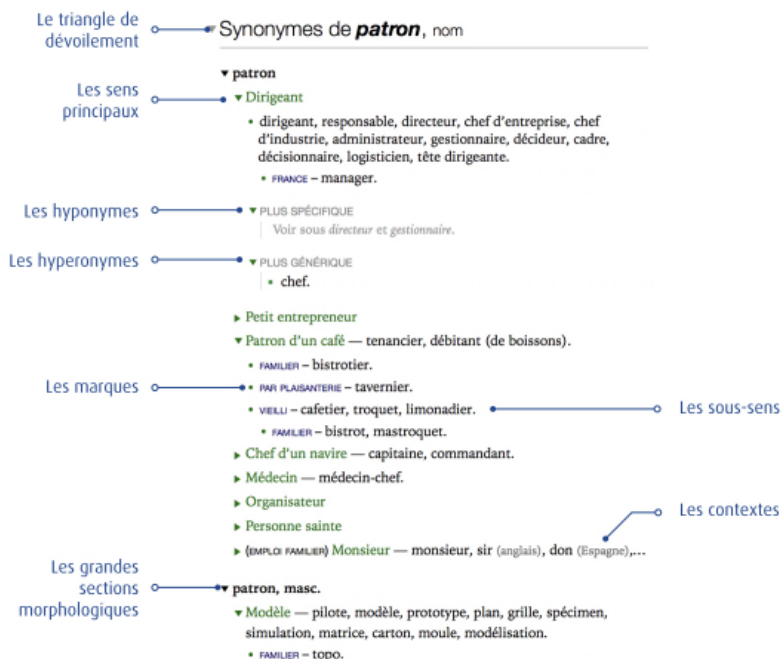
Le triangle de dévoilement

Synonymes de ***patron***, nom

Les sens principaux

▾ patron

▾ Dirigeant

• dirigeant, responsable, directeur, chef d'entreprise, chef d'industrie, administrateur, gestionnaire, décideur, cadre, décisionnaire, logisticien, tête dirigeante.

• FRANCE – manager.

Les hyponymes

▾ PLUS SPÉCIFIQUE

Voir sous *directeur* et *gestionnaire*.

Les hyperonymes

▾ PLUS GÉNÉRIQUE

• chef.

▸ Petit entrepreneur

▾ Patron d'un café — tenancier, débitant (de boissons).

• FAMILIER – bistrotier.

Les marques

• PAR PLAISANTERIE – tavernier.

• VIEILLI – cafetier, troquet, limonadier.

Les sous-sens

• FAMILIER – bistrot, mastroquet.

▸ Chef d'un navire — capitaine, commandant.

▸ Médecin — médecin-chef.

▸ Organisateur

Les contextes

▸ Personne sainte

▸ (EMPLOI FAMILIER) Monsieur — monsieur, sir (anglais), don (Espagne),...

Les grandes sections morphologiques

▾ patron, masc.

▾ Modèle — pilote, modèle, prototype, plan, grille, spécimen, simulation, matrice, carton, moule, modélisation.

• FAMILIER – topo.